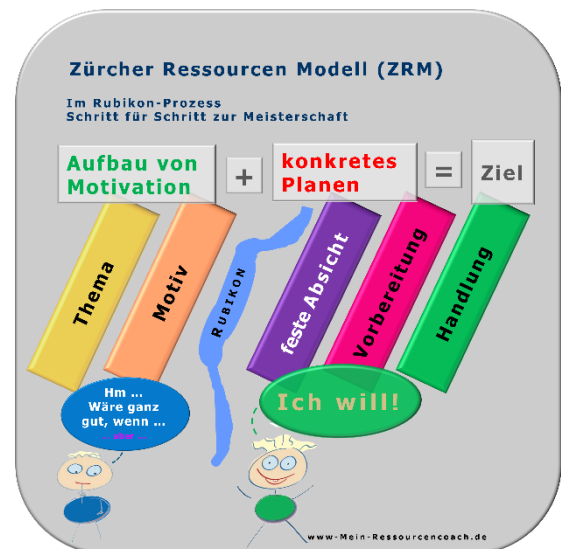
Zürcher Ressourcen Modell (ZRM)

Im Rubikon-Prozess
Schritt für Schritt zur Meisterschaft

Aufbau von Motivation + konkretes Planen = Ziel

Thema

Motiv

RUBIKON

feste Absicht

Vorbereitung

Handlung

Hm ... Wäre ganz gut, wenn ... aber...

Ich will!

www.Mein-Ressourcencoach.de